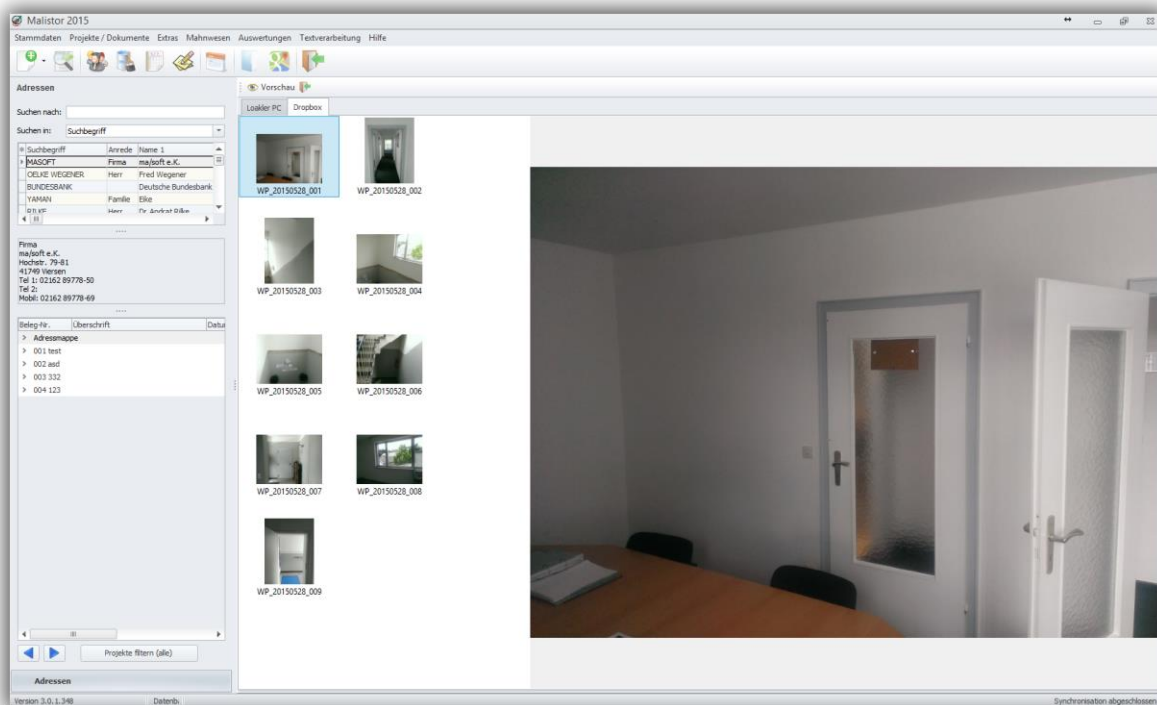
Malistor 2015

Stammdaten Projekte / Dokumente Extras Mahnwesen Auswertungen Textverarbeitung Hilfe

Adressen

Suchen nach:

Suchen in: Suchbegriff

| Suchbegriff | Anrede | Name 1 |
|---|---|---|
| MASOFT | Firma | ma/soft e.K. |
| OELKE WEGENER | Herr | Fred Wegener |
| BUNDESBANK | | Deutsche Bundesbank |
| YAMAN | Familie | Elke |
| RILKE | Herr | Dr. Andrat Rilke |

Firma
ma/soft e.K.
Hochstr. 79-81
41749 Viersen
Tel 1: 02162 89778-50
Tel 2:
Mobil: 02162 89778-69

| Beleg-Nr. | Überschrift | Datu |
|---|---|---|

> Adressmappe
> 001 test
> 002 asd
> 003 332
> 004 123

Projekte filtern (alle)

Adressen

Vorschau

Loakler PC Dropbox

WP_20150528_001
WP_20150528_002
WP_20150528_003
WP_20150528_004
WP_20150528_005
WP_20150528_006
WP_20150528_007
WP_20150528_008
WP_20150528_009

Version 3.0.1.348 Datenb.

Synchronisation abgeschlossen